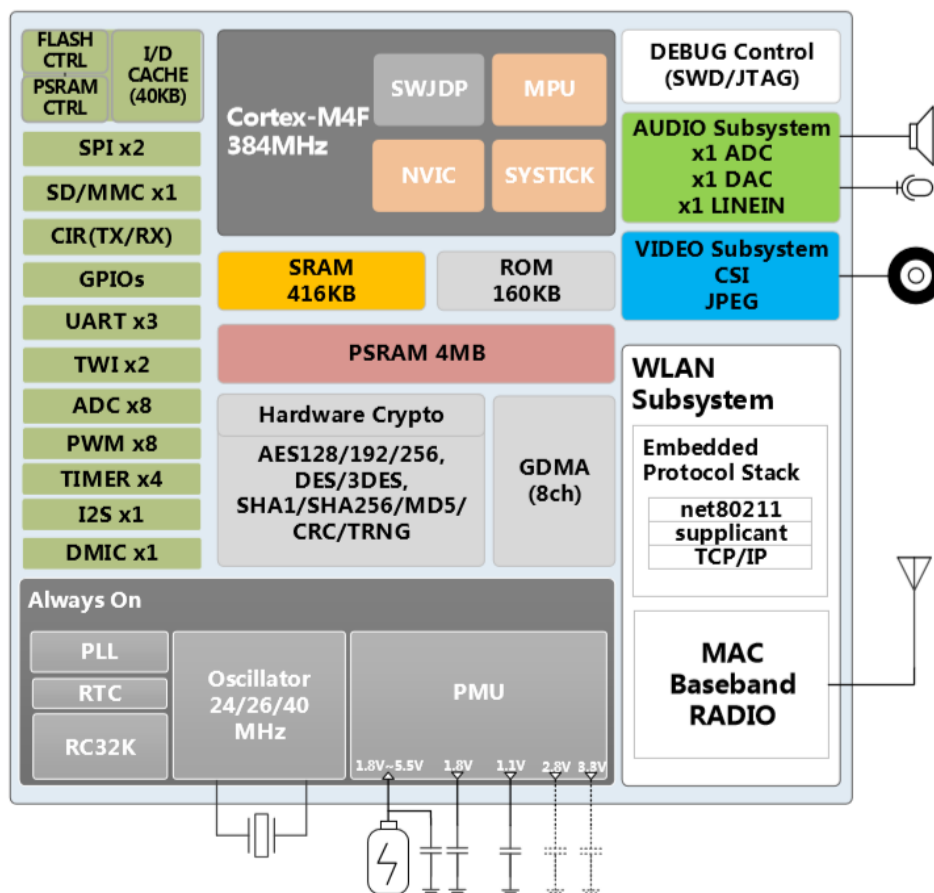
FLASH CTRL

PSRAM CTRL

I/D CACHE (40KB)

SPI x2

SD/MMC x1

CIR(TX/RX)

GPIOs

UART x3

TWI x2

ADC x8

PWM x8

TIMER x4

I2S x1

DMIC x1

Cortex-M4F 384MHz

SWJDP

MPU

NVIC

SYSTICK

SRAM 416KB

ROM 160KB

PSRAM 4MB

Hardware Crypto

AES128/192/256, DES/3DES, SHA1/SHA256/MD5/ CRC/TRNG

GDMA (8ch)

DEBUG Control (SWD/JTAG)

AUDIO Subsystem x1 ADC x1 DAC x1 LINEIN

VIDEO Subsystem CSI JPEG

WLAN Subsystem

Embedded Protocol Stack

net80211

supplicant

TCP/IP

MAC Baseband RADIO

Always On

PLL

RTC

RC32K

Oscillator 24/26/40 MHz

PMU

1.8V~5.5V

1.8V

1.1V

2.8V

3.3V